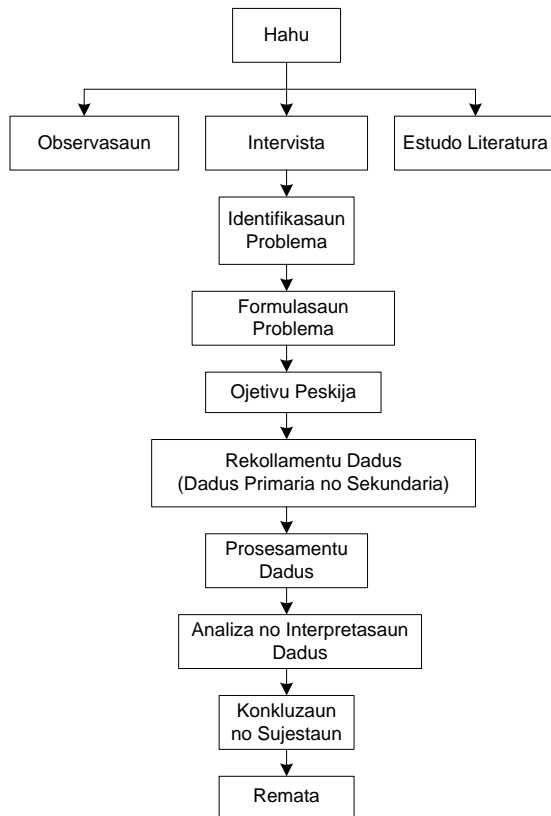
Hahu

Observasaun

Intervista

Estudo Literatura

Identifikasaun Problema

Formulasaun Problema

Ojetivu Peskija

Rekollamentu Dadus (Dadus Primaria no Sekundaria)

Prosesamentu Dadus

Analiza no Interpretasaun Dadus

Konkluzaun no Sujestaun

Remata